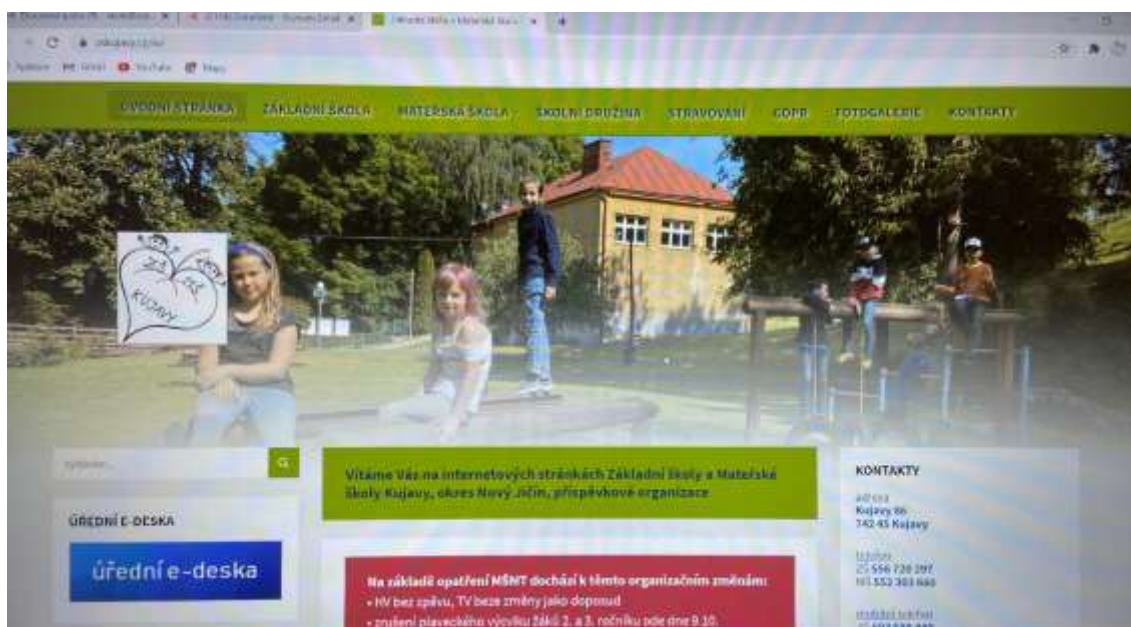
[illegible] | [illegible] | Základní škola a Mateřská škola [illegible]

zskujavy.cz/cs/

Aplikace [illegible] YouTube Mapy

ÚVODNÍ STRÁNKA ZÁKLADNÍ ŠKOLA MATEŘSKÁ ŠKOLA ŠKOLNÍ DRUŽINA STRAVOVÁNÍ COPR FOTOGALERIE KONTAKTY

ZŠ MŠ KUJAVY

Vyhledat...

ÚŘEDNÍ E-DESKA

úřední e-deska

Vítáme Vás na internetových stránkách Základní školy a Mateřské školy Kujavy, okres Nový Jičín, příspěvkové organizace

Na základě opatření MŠMT dochází k těmto organizačním změnám:
• HV bez zpěvu, TV beze změny jako doposud
• zrušení plaveckého výcviku žáků 2. a 3. ročníku ode dne 9.10.

KONTAKTY

adresa
Kujavy 86
742 45 Kujavy

telefon
ZŠ 556 720 297
MŠ 552 303 660

mobilní telefon
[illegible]